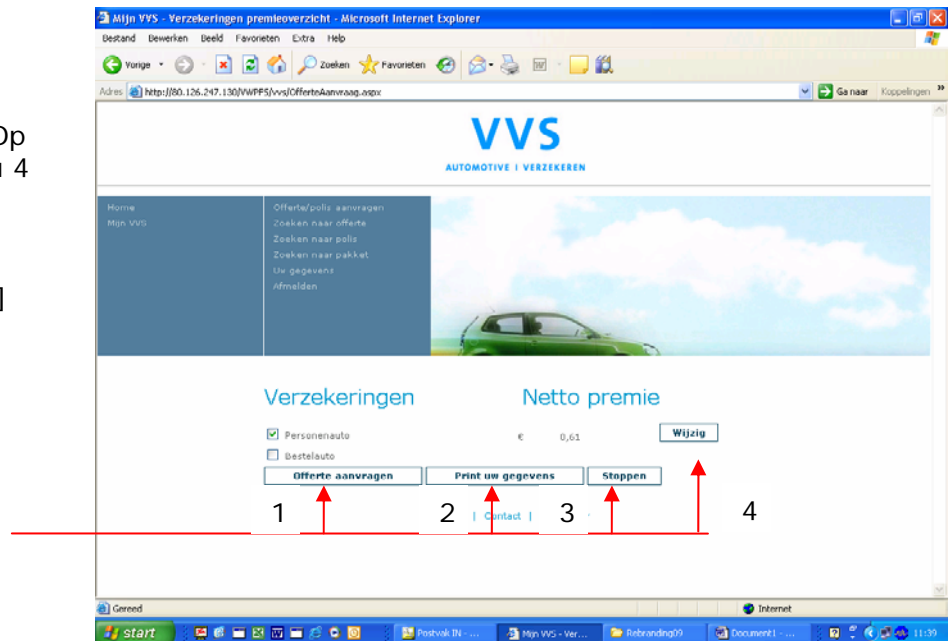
Op
n 4

l

Mijn VVS - Verzekeringen premieoverzicht - Microsoft Internet Explorer

Bestand Bewerken Beeld Favorieten Extra Help

Vorige Zoeken Favorieten

Adres http://80.126.247.130/VWPFS/vvs/OfferteAanvraag.aspx

Ga naar Koppelingen

VVS
AUTOMOTIVE | VERZEKEREN

Home
Mijn VVS

Offerte/polis aanvragen
Zoeken naar offerte
Zoeken naar polis
Zoeken naar pakket
Uw gegevens
Afmelden

Verzekeringen

Netto premie

Personenauto € 0,61 Wijzig

Bestelauto

Offerte aanvragen Print uw gegevens Stoppen

1 2 | Contact | 3 4

Gereed Internet

start Postvak IN - ... Mijn VVS - Ver... Rebranding09 Document1 - ... 11:39